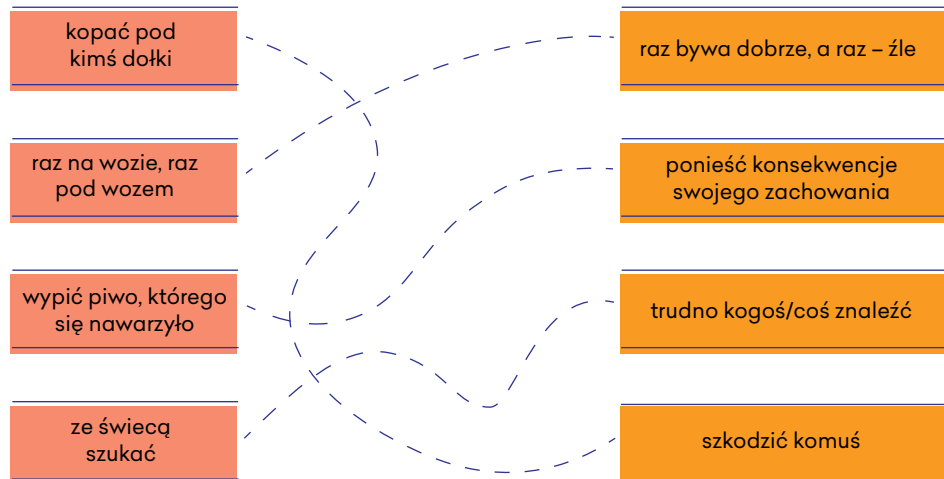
kopać pod kimś dołki

raz na wozie, raz pod wozem

wypić piwo, którego się nawarzyło

ze świecą szukać

raz bywa dobrze, a raz – źle

ponieść konsekwencje swojego zachowania

trudno kogoś/coś znaleźć

szkodzić komuś